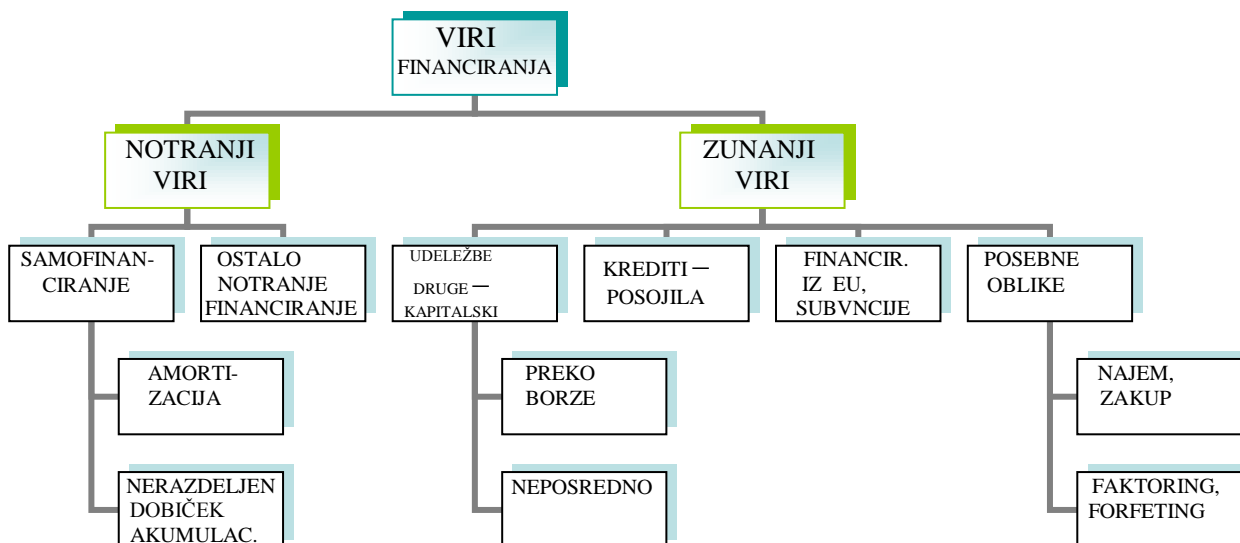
VIRI
FINANCIRANJA

NOTRANJI VIRI

ZUNANJI VIRI

SAMOFINANCIRANJE

OSTALO NOTRANJE FINANCIRANJE

AMORTIZACIJA

NERAZDELJEN DOBIČEK AKUMULAC.

UDELEŽBE DRUGE – KAPITALSKI

PREKO BORZE

NEPOSREDNO

KREDITI – POSOJILA

FINANCIR. IZ EU, SUBVNCIJE

POSEBNE OBLIKE

NAJEM, ZAKUP

FAKTORING, FORFETING